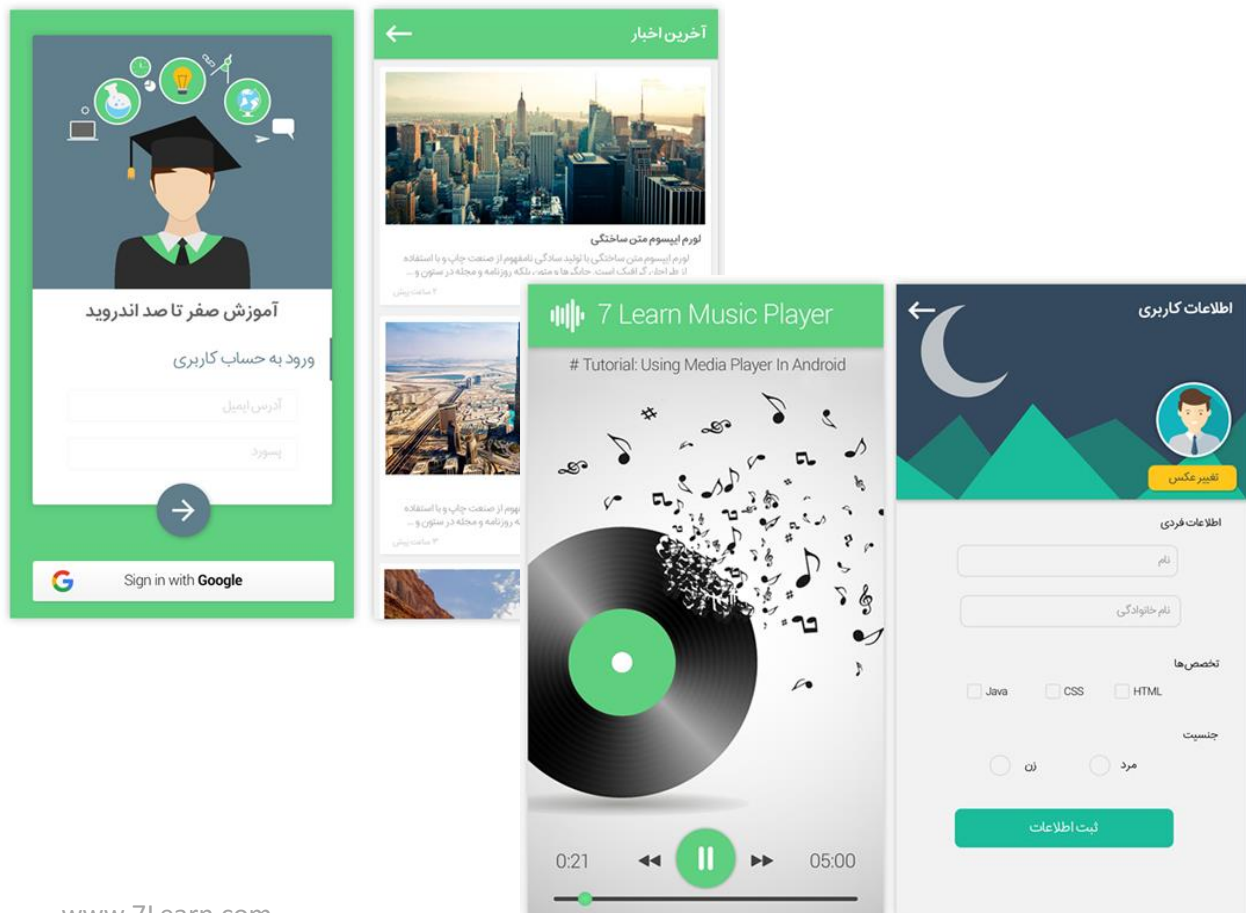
آموزش صفر تا صد اندروید

ورود به حساب کاربری

آدرس ایمیل

پسورد

Sign in with Google

آخرین اخبار

لورم ایپسوم متن ساختگی

لورم ایپسوم متن ساختگی با تولید سادگی نامفهوم از صنعت چاپ و با استفاده از طراحان گرافیک است. چاپگرها و متون بلکه روزنامه و مجله در ستون و ...

۲ ساعت پیش

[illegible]هوم از صنعت چاپ و با استفاده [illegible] روزنامه و مجله در ستون و ...

۳ ساعت پیش

7 Learn Music Player

# Tutorial: Using Media Player In Android

0:21

05:00

اطلاعات کاربری

تغییر عکس

اطلاعات فردی

نام

نام خانوادگی

تخصص‌ها

Java

CSS

HTML

جنسیت

زن

مرد

ثبت اطلاعات

www.7Learn.com